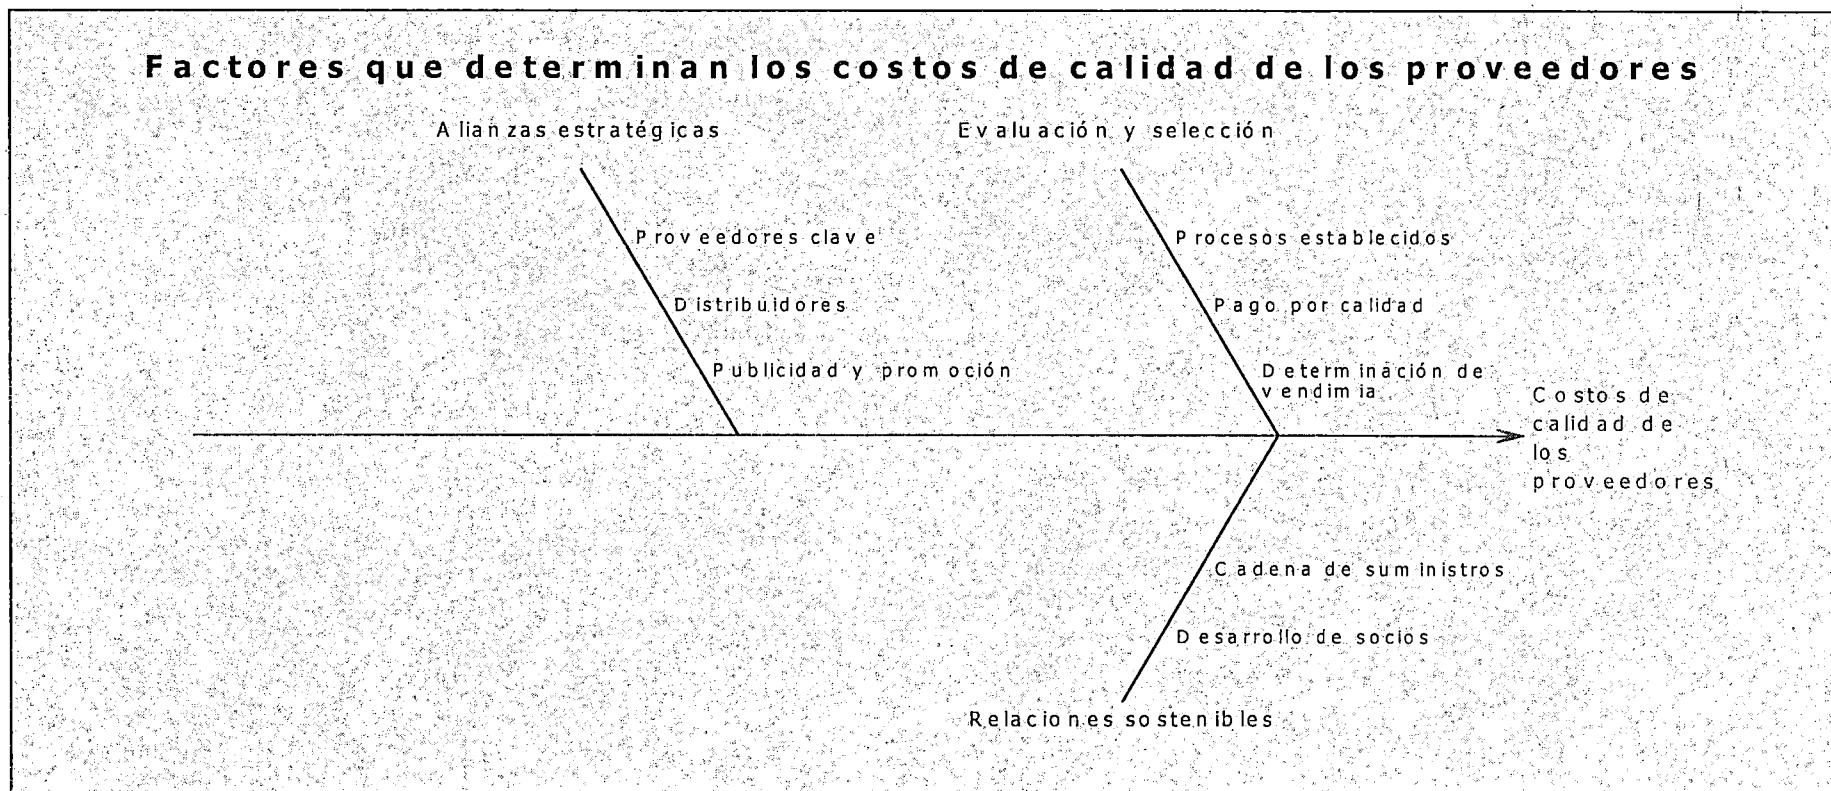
Factores que determinan los costos de calidad de los proveedores

Alianzas estratégicas

Proveedores clave

Distribuidores

Publicidad y promoción

Evaluación y selección

Procesos establecidos

Pago por calidad

Determinación de vendimia

Costos de calidad de los proveedores

Cadena de suministros

Desarrollo de socios

Relaciones sostenibles